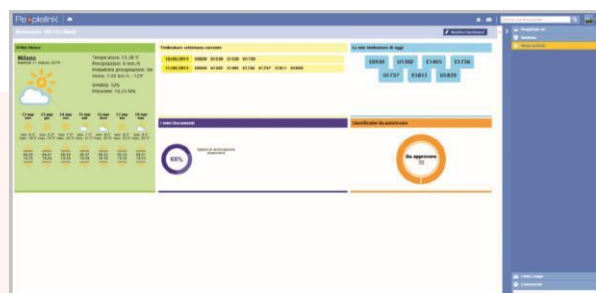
Peoplelink

Benvenuto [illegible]

Il Mio Meteo

Milano

Temperatura 13.58 °C

Umidità 52%

Vento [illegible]

Timbrature settimana corrente

10/03/2014

11/03/2014

Le mie timbrature di oggi

E0930 U1300 E1405 E1736 U1737 E1811 U1839

I miei documenti

68%

Giustificativi da autorizzare

Da approvare
30